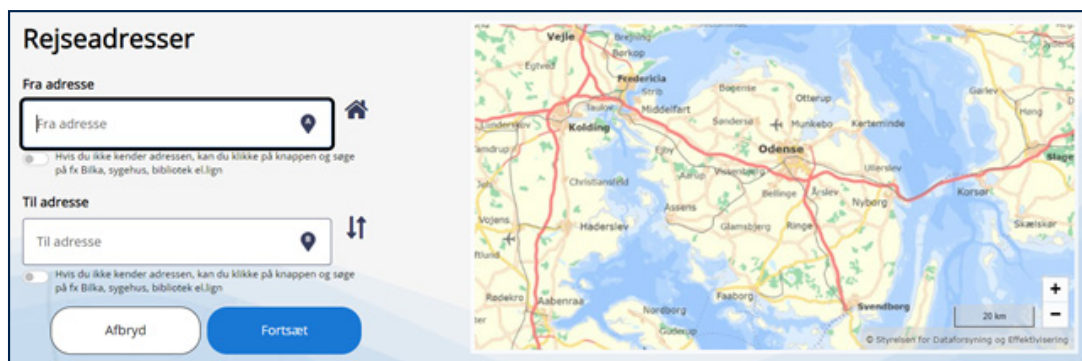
Rejseadresser

Fra adresse

Fra adresse

Hvis du ikke kender adressen, kan du klikke på knappen og søge på fx Bilka, sygehus, bibliotek el.lign

Til adresse

Til adresse

Hvis du ikke kender adressen, kan du klikke på knappen og søge på fx Bilka, sygehus, bibliotek el.lign

Afbryd

Fortsæt

Vejle
Brejning
Børkop
Egtved
Fredericia
Strib
Taulov
Middelfart
Bogense
Otterup
Garlev
Kolding
Lunderskov
Søndersø
Munkebo
Kerteminde
Vamdrup
Ejby
Odense
Christiansfeld
Aarup
Vissenbjerg
Ullerslev
Slagelse
Bellinge
Årslev
Nyborg
Korsør
Vojens
Haderslev
Assens
Glamsbjerg
Ringe
Skælskør
Rødekro
Aabenraa
Faaborg
Nordborg
Svendborg
Gudenup
20 km
+
−
© Styrelsen for Dataforsyning og Effektivisering